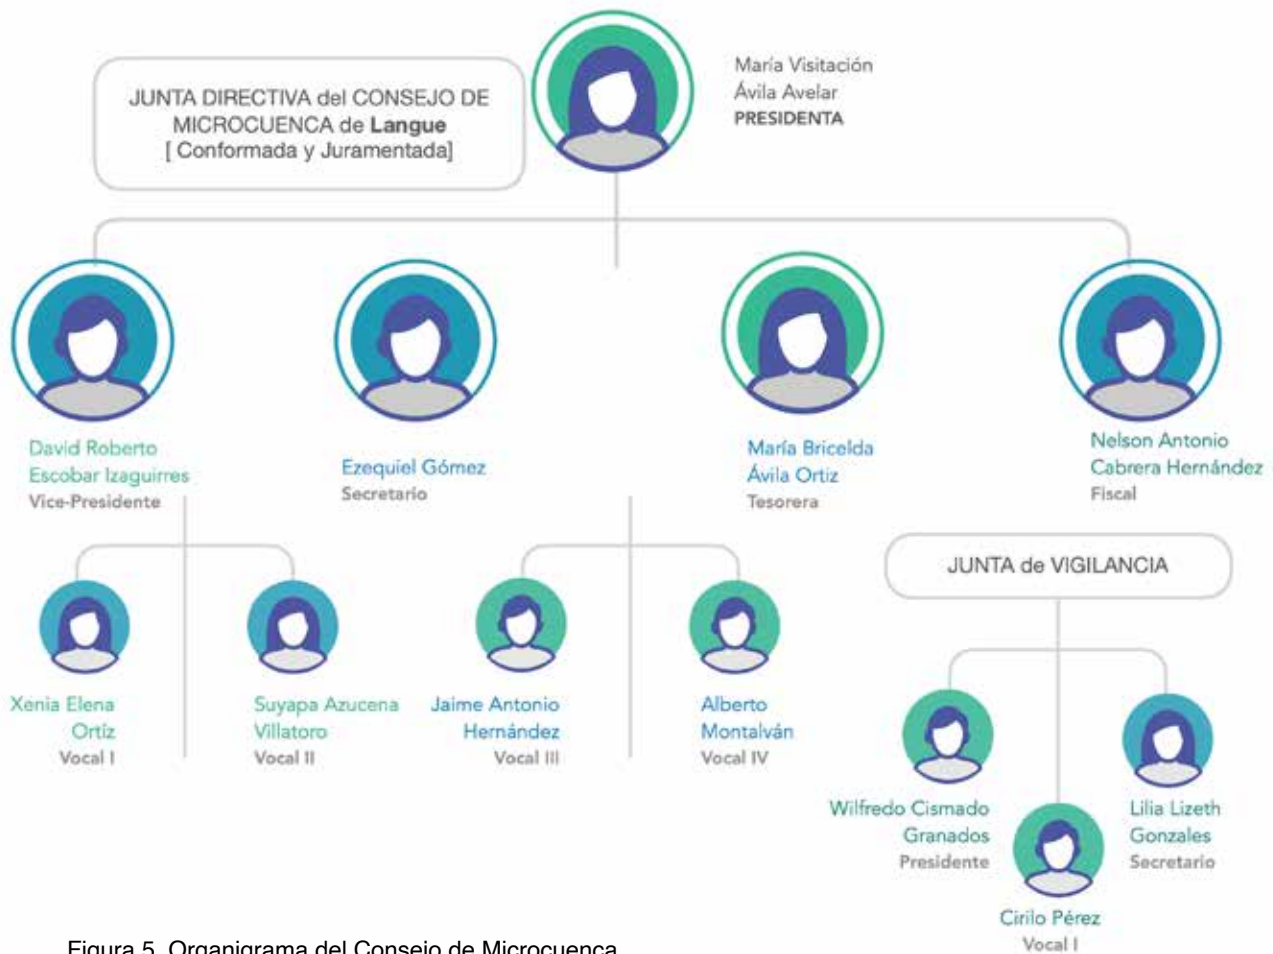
JUNTA DIRECTIVA del CONSEJO DE MICROCUENCA de Langue
[ Conformada y Juramentada]

María Visitación Ávila Avelar
PRESIDENTA

David Roberto Escobar Izaguirres
Vice-Presidente

Ezequiel Gómez
Secretario

María Bricelda Ávila Ortiz
Tesorera

Nelson Antonio Cabrera Hernández
Fiscal

Xenia Elena Ortíz
Vocal I

Suyapa Azucena Villatoro
Vocal II

Jaime Antonio Hernández
Vocal III

Alberto Montalván
Vocal IV

JUNTA de VIGILANCIA

Wilfredo Cismado Granados
Presidente

Lilia Lizeth Gonzales
Secretario

Cirilo Pérez
Vocal I

Figura 5. Organigrama del Consejo de Microcuenca